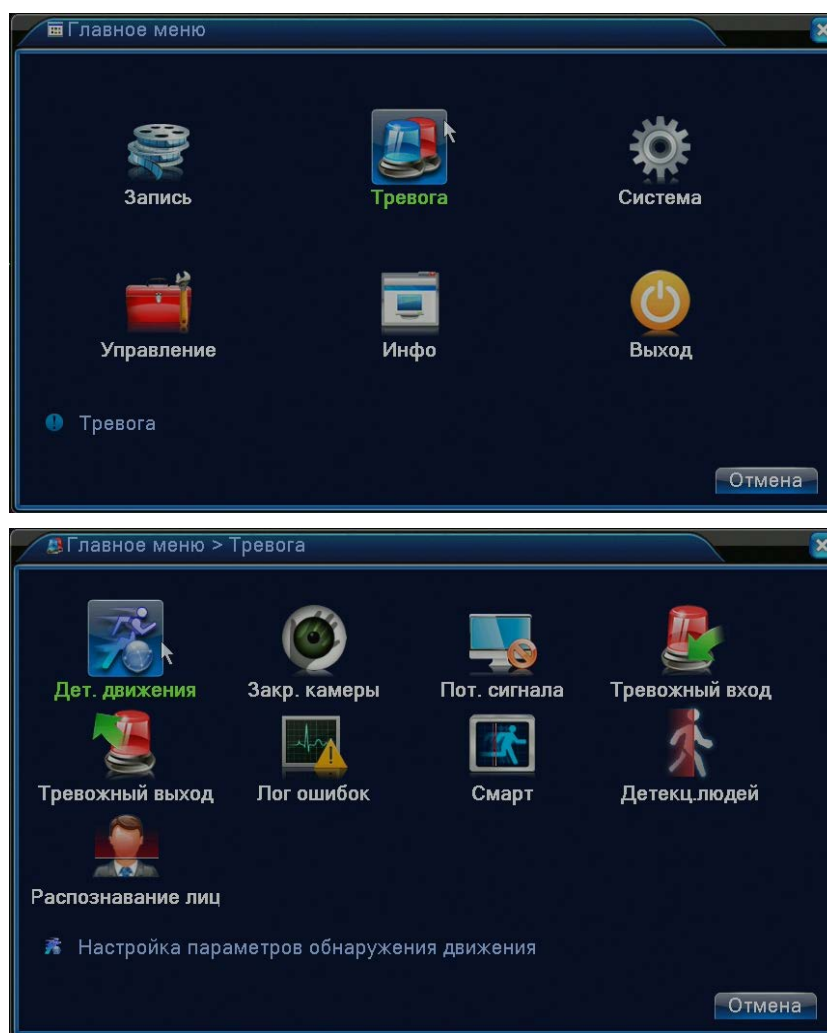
Главное меню

Запись
Тревога
Система
Управление
Инфо
Выход

Тревога

Отмена

Главное меню > Тревога

Дет. движения
Закр. камеры
Пот. сигнала
Тревожный вход
Тревожный выход
Лог ошибок
Смарт
Детекц.людей
Распознавание лиц

Настройка параметров обнаружения движения

Отмена